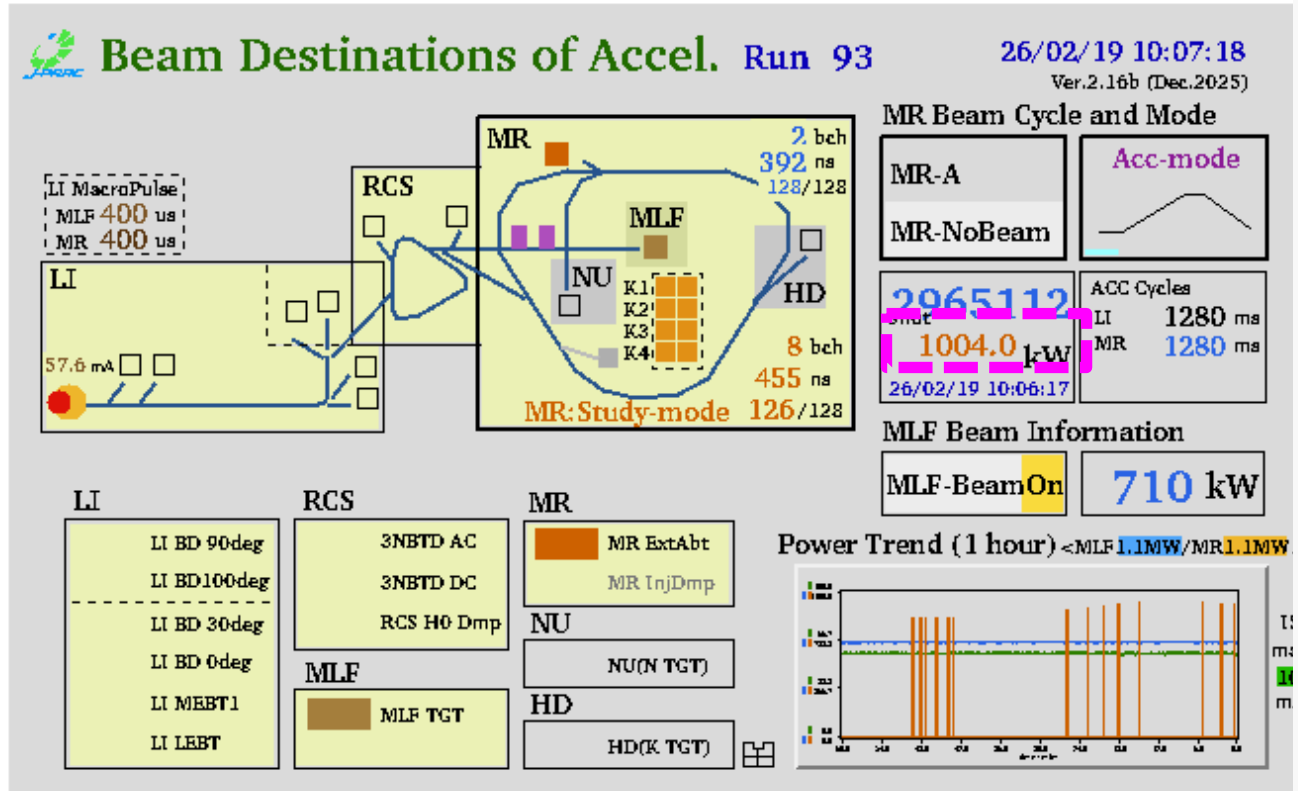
J-PARC Beam Destinations of Accel. Run 93

26/02/19 10:07:18
Ver.2.16b (Dec.2025)

LI MacroPulse
MLF 400 us
MR 400 us

RCS

MR
2 bch
392 ns
128/128

MLF

NU

K1
K2
K3
K4

HD

8 bch
455 ns
126/128

MR:Study-mode

LI
57.6 mA

MR Beam Cycle and Mode

MR-A

MR-NoBeam

Acc-mode

2965112
Shot
1004.0 kW
26/02/19 10:06:17

ACC Cycles
LI 1280 ms
MR 1280 ms

MLF Beam Information

MLF-BeamOn

710 kW

LI

LI BD 90deg
LI BD100deg
LI BD 30deg
LI BD 0deg
LI MEBT1
LI LEBT

RCS

3NBTD AC
3NBTD DC
RCS H0 Dmp

MLF

MLF TGT

MR

MR ExtAbt
MR InjDmp

NU

NU(N TGT)

HD

HD(K TGT)

Power Trend (1 hour) <MLF 1.1MW/MR 1.1MW

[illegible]